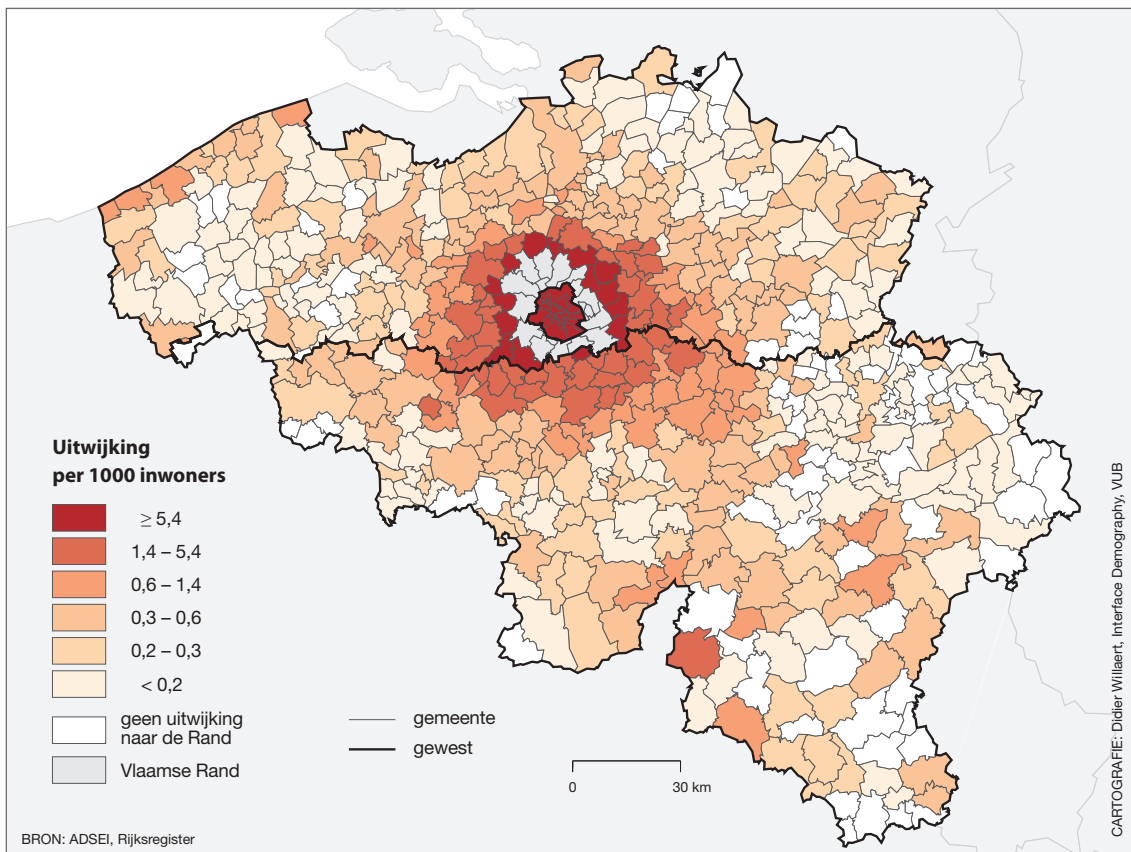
Uitwijking
per 1000 inwoners

$\geq 5,4$
1,4 – 5,4
0,6 – 1,4
0,3 – 0,6
0,2 – 0,3
< 0,2
geen uitwijking naar de Rand
Vlaamse Rand

gemeente
gewest

0
30 km

CARTOGRAFIE: Didier Willaert, Interface Demography, VUB

BRON: ADSEI, Rijksregister